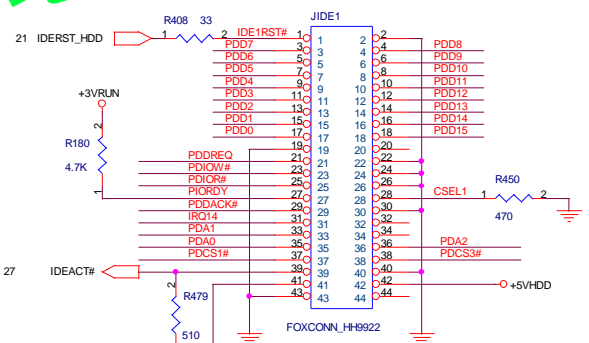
JIDE1

R408 33

21 IDERST_HDD

1 2

IDE1RST#

| | | | |
|---|---|---|---|
| IDE1RST# | 1 | 2 | |
| PDD7 | 3 | 4 | PDD8 |
| PDD6 | 5 | 6 | PDD9 |
| PDD5 | 7 | 8 | PDD10 |
| PDD4 | 9 | 10 | PDD11 |
| PDD3 | 11 | 12 | PDD12 |
| PDD2 | 13 | 14 | PDD13 |
| PDD1 | 15 | 16 | PDD14 |
| PDD0 | 17 | 18 | PDD15 |
| | 19 | 20 | |
| PDDREQ | 21 | 22 | |
| PDIOW# | 23 | 24 | |
| PDIOR# | 25 | 26 | |
| PIORDY | 27 | 28 | CSEL1 |
| PDDACK# | 29 | 30 | |
| IRQ14 | 31 | 32 | |
| PDA1 | 33 | 34 | |
| PDA0 | 35 | 36 | PDA2 |
| PDCS1# | 37 | 38 | PDCS3# |
| | 39 | 40 | |
| | 41 | 42 | |
| | 43 | 44 | |

+3VRUN

R180

4.7K

2

1

R450

1 2

470

27 IDEACT#

2

R479

510

+5VHDD

FOXCONN_HH9922